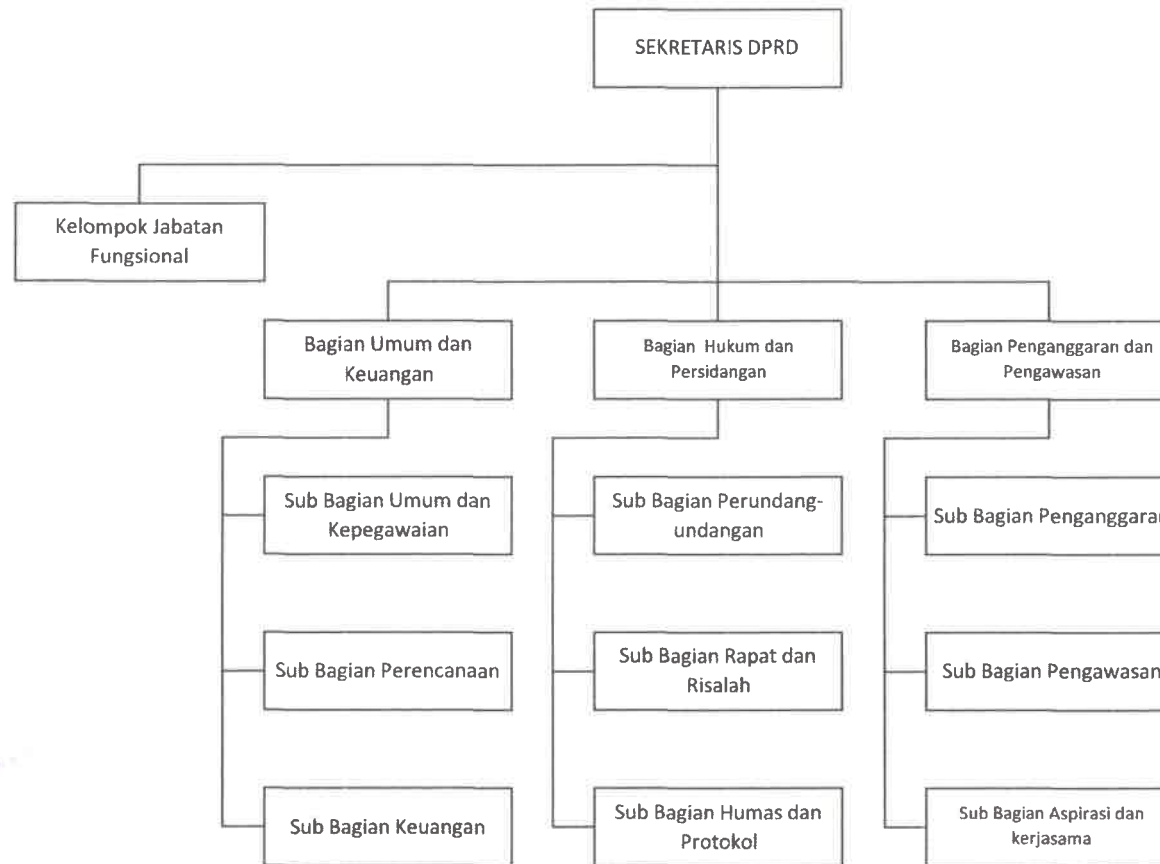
SEKRETARIS DPRD

Kelompok Jabatan Fungsional

Bagian Umum dan Keuangan

Sub Bagian Umum dan Kepegawaian

Sub Bagian Perencanaan

Sub Bagian Keuangan

Bagian Hukum dan Persidangan

Sub Bagian Perundang-undangan

Sub Bagian Rapat dan Risalah

Sub Bagian Humas dan Protokol

Bagian Penganggaran dan Pengawasan

Sub Bagian Penganggaran

Sub Bagian Pengawasan

Sub Bagian Aspirasi dan kerjasama